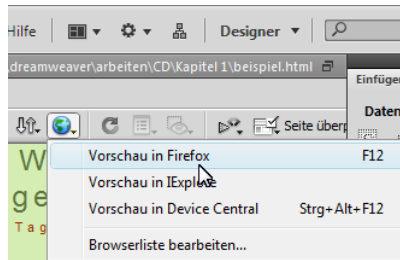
Hilfe
Designer ▼
dreamweaver\arbeiten\CD\Kapitel 1\beispiel.html
Einfügen
Daten
Seite überp
W
ge
Tag
Vorschau in Firefox F12
Vorschau in IExplore
Vorschau in Device Central Strg+Alt+F12
Browserliste bearbeiten...